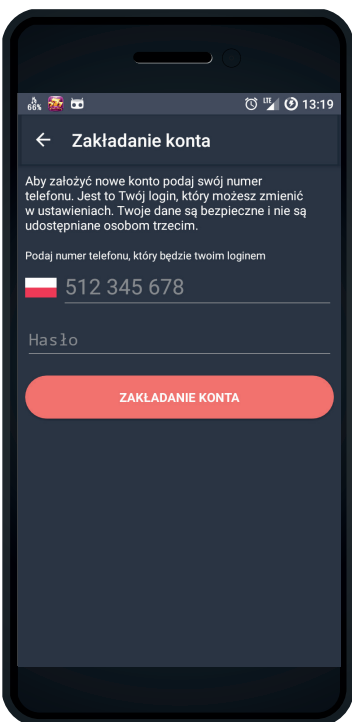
68% LTE 13:19

← Zakładanie konta

Aby założyć nowe konto podaj swój numer telefonu. Jest to Twój login, który możesz zmienić w ustawieniach. Twoje dane są bezpieczne i nie są udostępniane osobom trzecim.

Podaj numer telefonu, który będzie twoim loginem

512 345 678

Hasło

ZAKŁADANIE KONTA